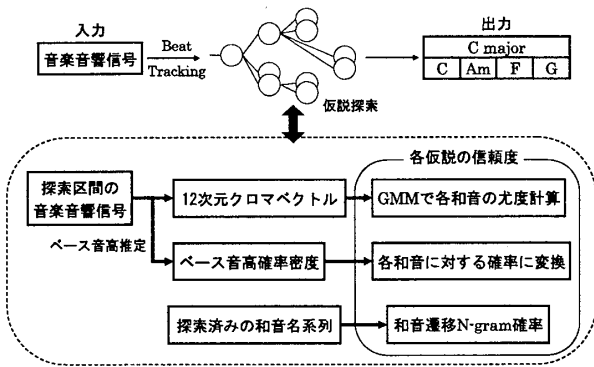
入力

音楽音響信号

Beat Tracking

仮説探索

出力

| C major | | | |
|---|---|---|---|
| C | Am | F | G |

各仮説の信頼度

探索区間の音楽音響信号

12次元クロマベクトル

GMMで各和音の尤度計算

ベース音高推定

ベース音高確率密度

各和音に対する確率に変換

探索済みの和音名系列

和音遷移N-gram確率